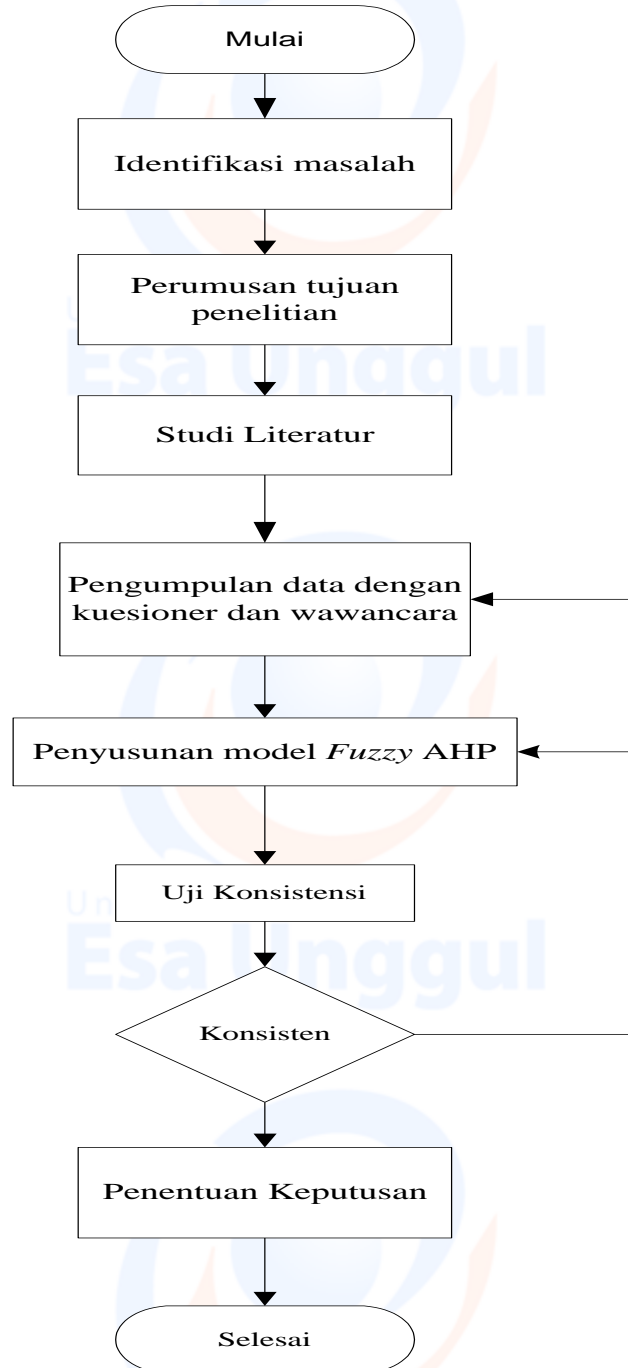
Mulai

Identifikasi masalah

Perumusan tujuan penelitian

Studi Literatur

Pengumpulan data dengan kuesioner dan wawancara

Penyusunan model *Fuzzy* AHP

Uji Konsistensi

Konsisten

Penentuan Keputusan

Selesai

Esa Unggul

Esa Unggul